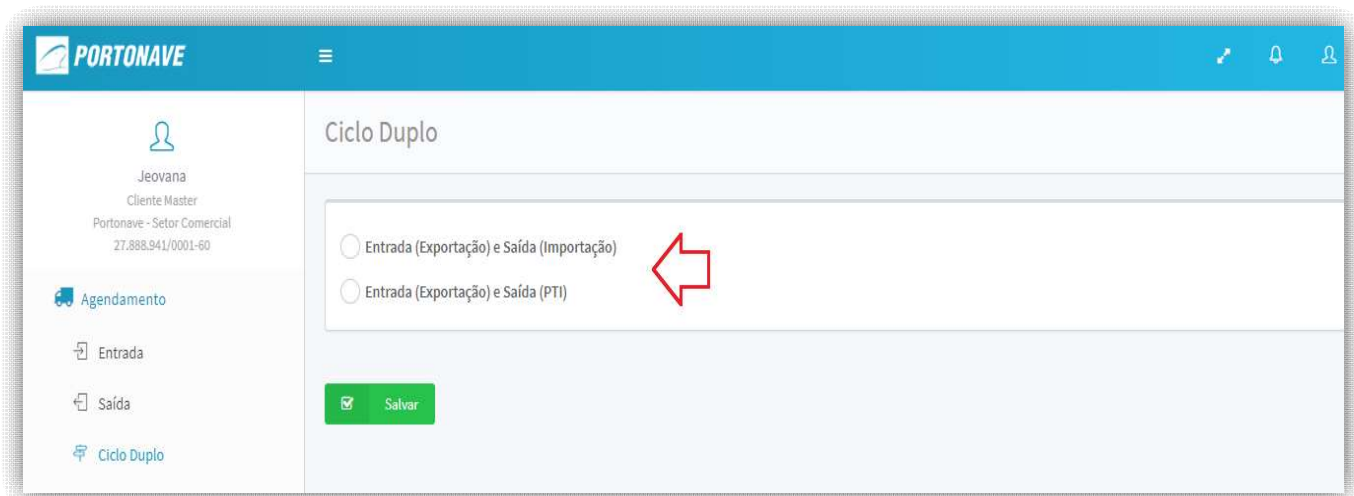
PORTONAVE

Jeovana
Cliente Master
Portonave - Setor Comercial
27.888.941/0001-60

Agendamento
Entrada
Saída
Ciclo Duplo

Ciclo Duplo

Entrada (Exportação) e Saída (Importação)
Entrada (Exportação) e Saída (PTI)

Salvar